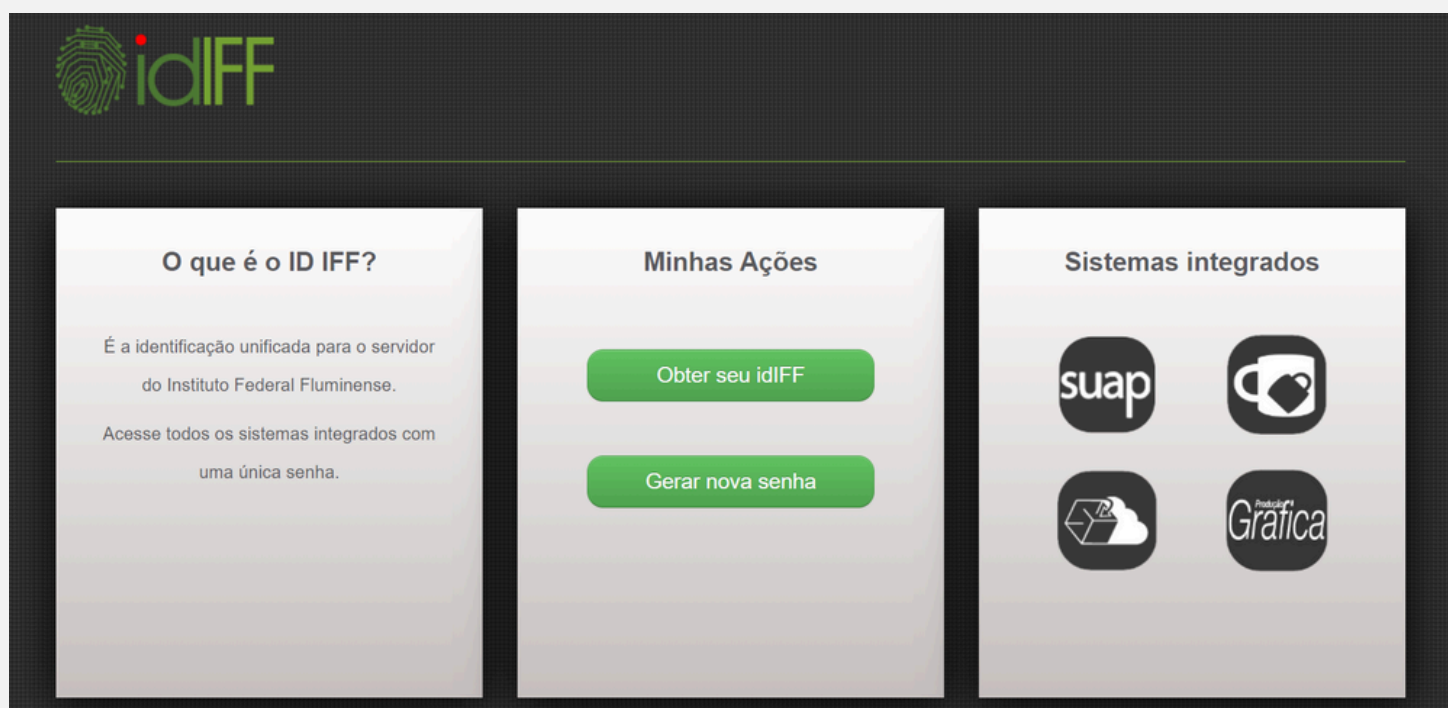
idIFF

O que é o ID IFF?

É a identificação unificada para o servidor do Instituto Federal Fluminense.

Acesse todos os sistemas integrados com uma única senha.

Minhas Ações

Obter seu idIFF

Gerar nova senha

Sistemas integrados

suap

Produção Gráfica